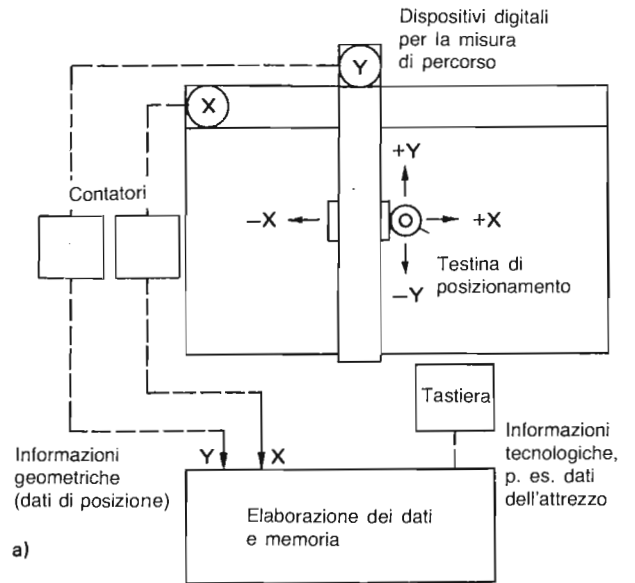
Dispositivi digitali per la misura di percorso

Y

X

Contatori

+Y

−X

+X

−Y

Testina di posizionamento

Tastiera

Informazioni geometriche (dati di posizione)

Y

X

Informazioni tecnologiche, p. es. dati dell'attrezzo

Elaborazione dei dati e memoria

a)